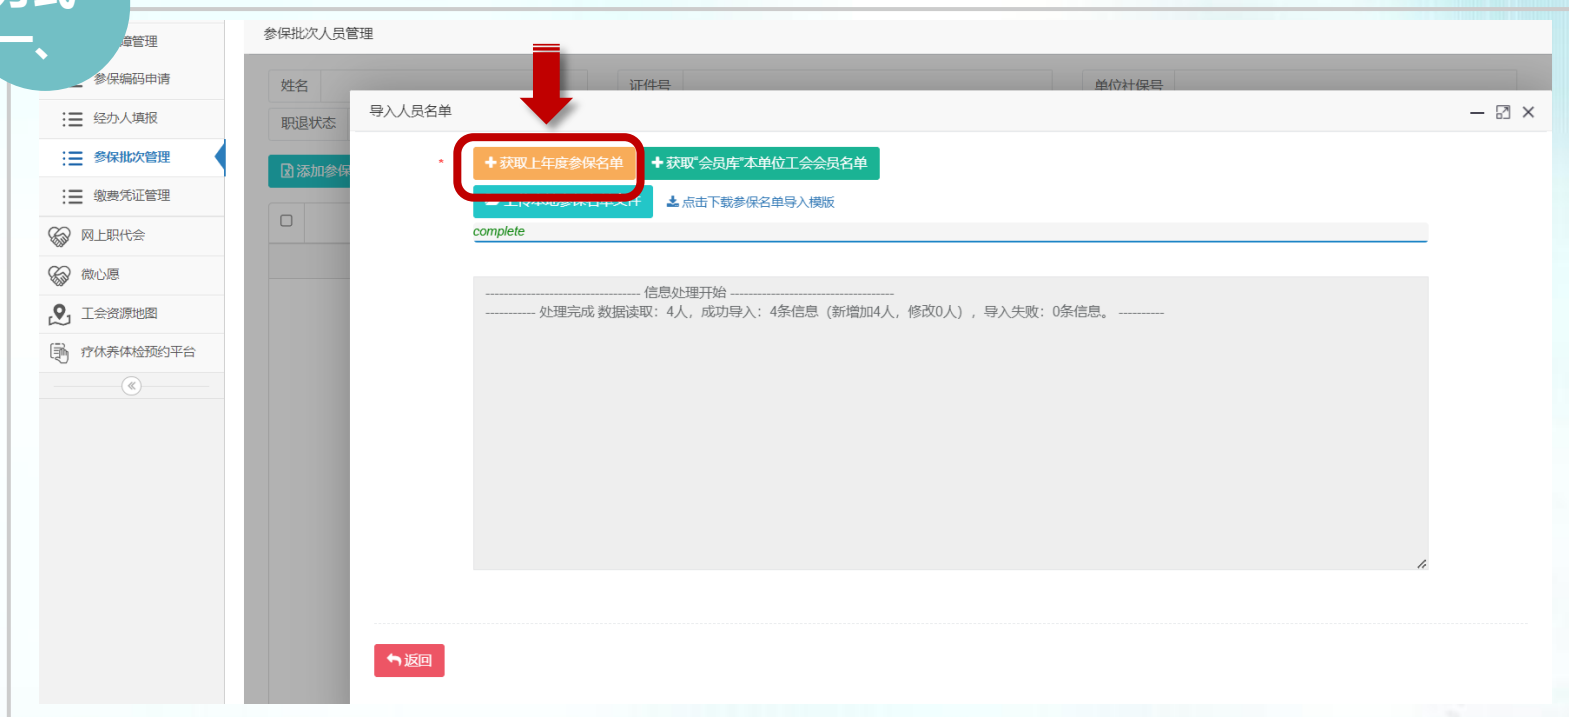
一、

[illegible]章管理
参保编码申请
经办人填报
参保批次管理
缴费凭证管理
网上职代会
微心愿
工会资源地图
疗休养体检预约平台

参保批次人员管理

姓名
证件号
单位社保号
职退状态
添加参保

导入人员名单

*
+ 获取上年度参保名单
+ 获取"会员库"本单位工会会员名单
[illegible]
点击下载参保名单导入模版
complete

---------------------------------- 信息处理开始 ----------------------------------
---------- 处理完成 数据读取：4人，成功导入：4条信息（新增加4人，修改0人），导入失败：0条信息。 ----------

返回